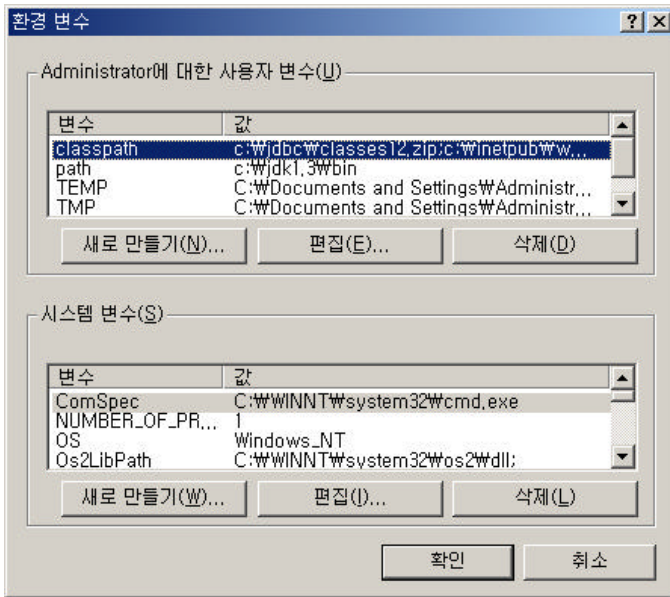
환경 변수
?
×

Administrator에 대한 사용자 변수(U)

| 변수 | 값 |
|---|---|
| classpath | c:₩jdbc₩classes12.zip;c:₩inetpub₩w... |
| path | c:₩jdk1.3₩bin |
| TEMP | C:₩Documents and Settings₩Administr... |
| TMP | C:₩Documents and Settings₩Administr... |

새로 만들기(N)... 편집(E)... 삭제(D)

시스템 변수(S)

| 변수 | 값 |
|---|---|
| ComSpec | C:₩WINNT₩system32₩cmd.exe |
| NUMBER_OF_PR... | 1 |
| OS | Windows_NT |
| Os2LibPath | C:₩WINNT₩system32₩os2₩dll; |

새로 만들기(W)... 편집(I)... 삭제(L)

확인 취소